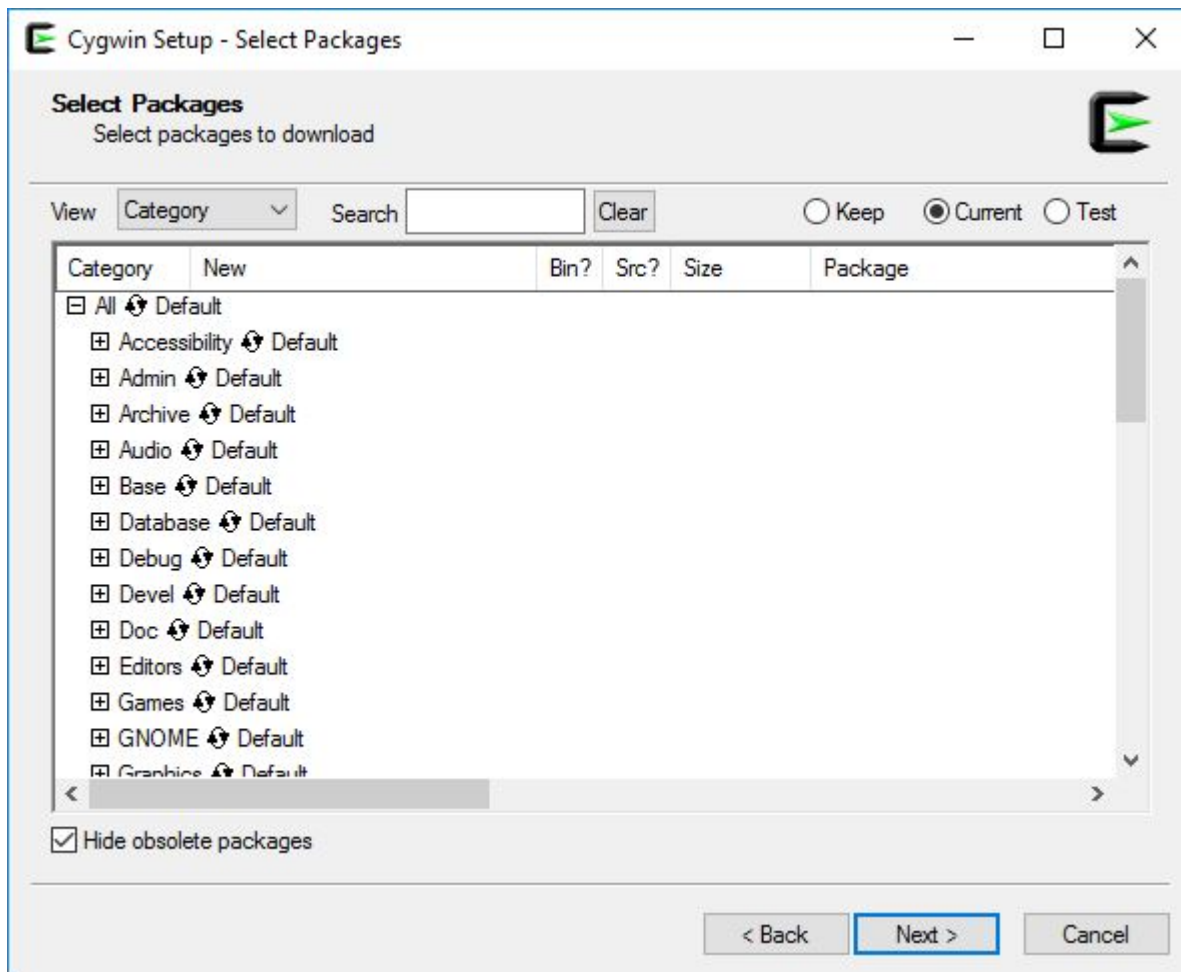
Cygwin Setup - Select Packages

Select Packages
Select packages to download

View Category Search Clear ○ Keep ◉ Current ○ Test

| Category | New | Bin? | Src? | Size | Package |
|---|---|---|---|---|---|

⊟ All Default
⊞ Accessibility Default
⊞ Admin Default
⊞ Archive Default
⊞ Audio Default
⊞ Base Default
⊞ Database Default
⊞ Debug Default
⊞ Devel Default
⊞ Doc Default
⊞ Editors Default
⊞ Games Default
⊞ GNOME Default
⊞ Graphics Default

☑ Hide obsolete packages

< Back Next > Cancel